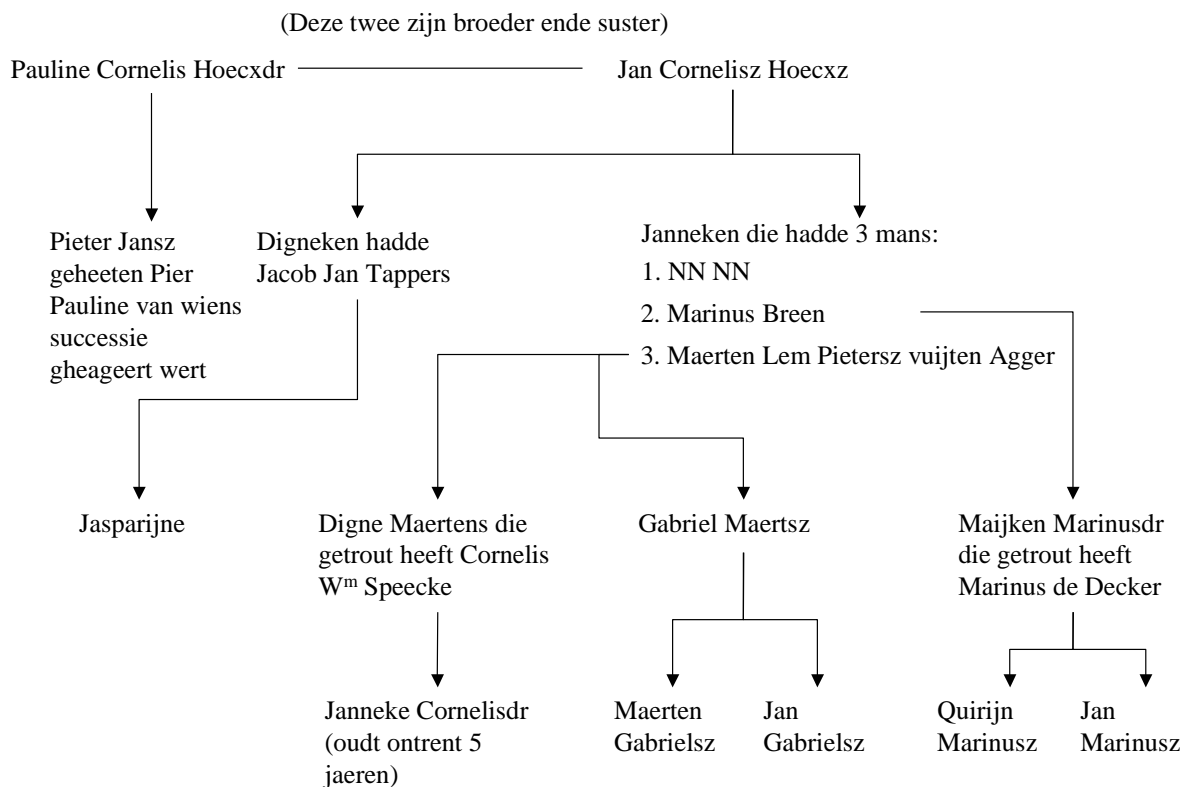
(Deze twee zijn broeder ende suster)

Pauline Cornelis Hoecxdr

Jan Cornelisz Hoecxz

Pieter Jansz geheeten Pier Pauline van wiens successie gheageert wert

Digneken hadde Jacob Jan Tappers

Janneken die hadde 3 mans:
1. NN NN
2. Marinus Breen
3. Maerten Lem Pietersz vuijten Agger

Jasparijne

Digne Maertens die getrout heeft Cornelis W$^{m}$ Speecke

Gabriel Maertsz

Maijken Marinusdr die getrout heeft Marinus de Decker

Janneke Cornelisdr (oudt ontrent 5 jaeren)

Maerten Gabrielsz

Jan Gabrielsz

Quirijn Marinusz

Jan Marinusz